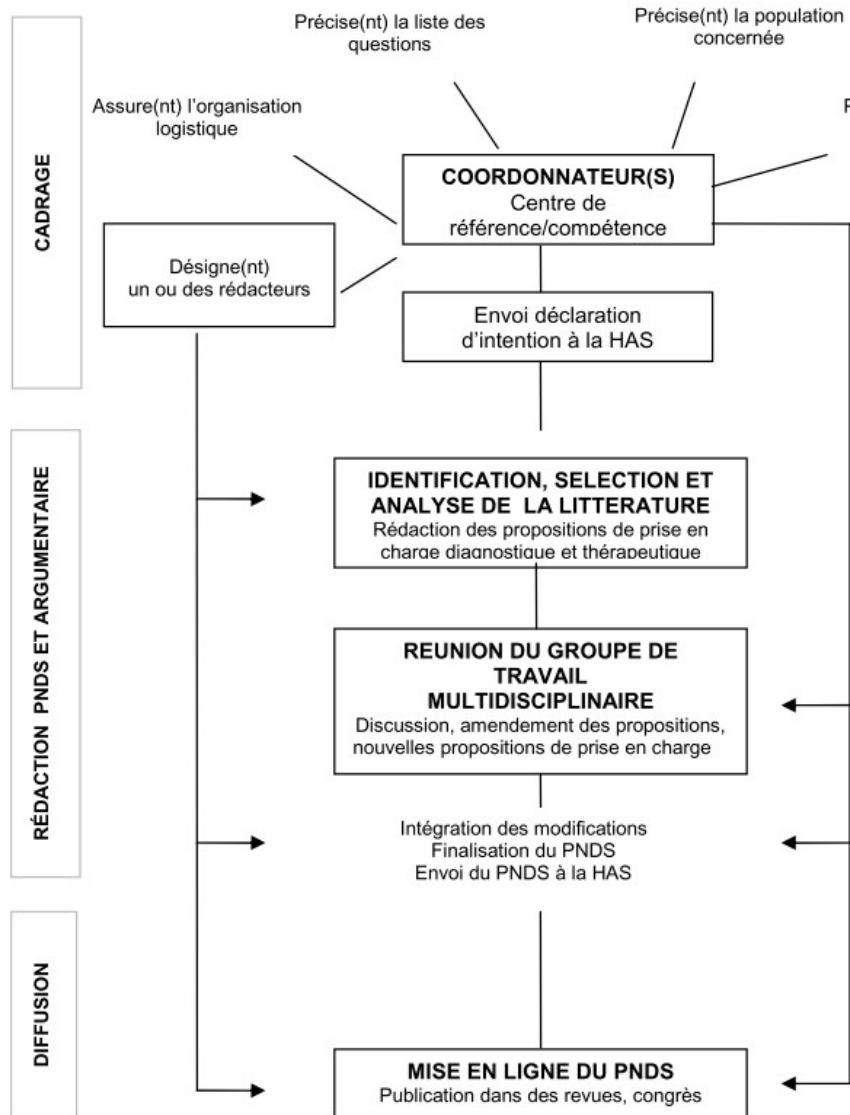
CADRAGE

Précise(nt) la liste des questions

Précise(nt) la population concernée

Assure(nt) l'organisation logistique

P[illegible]

COORDONNATEUR(S)
Centre de référence/compétence

Désigne(nt) un ou des rédacteurs

Envoi déclaration d'intention à la HAS

RÉDACTION PNDS ET ARGUMENTAIRE

IDENTIFICATION, SELECTION ET ANALYSE DE LA LITTERATURE
Rédaction des propositions de prise en charge diagnostique et thérapeutique

REUNION DU GROUPE DE TRAVAIL MULTIDISCIPLINAIRE
Discussion, amendement des propositions, nouvelles propositions de prise en charge

Intégration des modifications
Finalisation du PNDS
Envoi du PNDS à la HAS

DIFFUSION

MISE EN LIGNE DU PNDS
Publication dans des revues, congrès